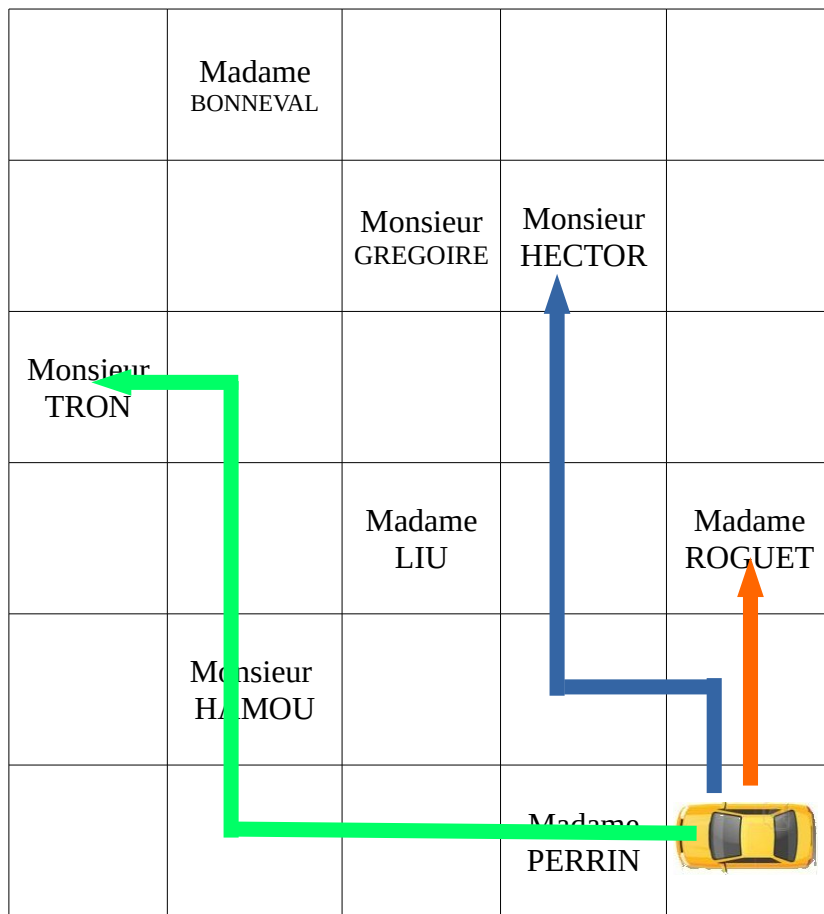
|  |  |  |  |  |
|---|---|---|---|---|
|  | Madame BONNEVAL |  |  |  |
|  |  | Monsieur GREGOIRE | Monsieur HECTOR |  |
| Monsieur TRON |  |  |  |  |
|  |  | Madame LIU |  | Madame ROGUET |
|  | Monsieur HAMOU |  |  |  |
|  |  |  | Madame PERRIN |  |